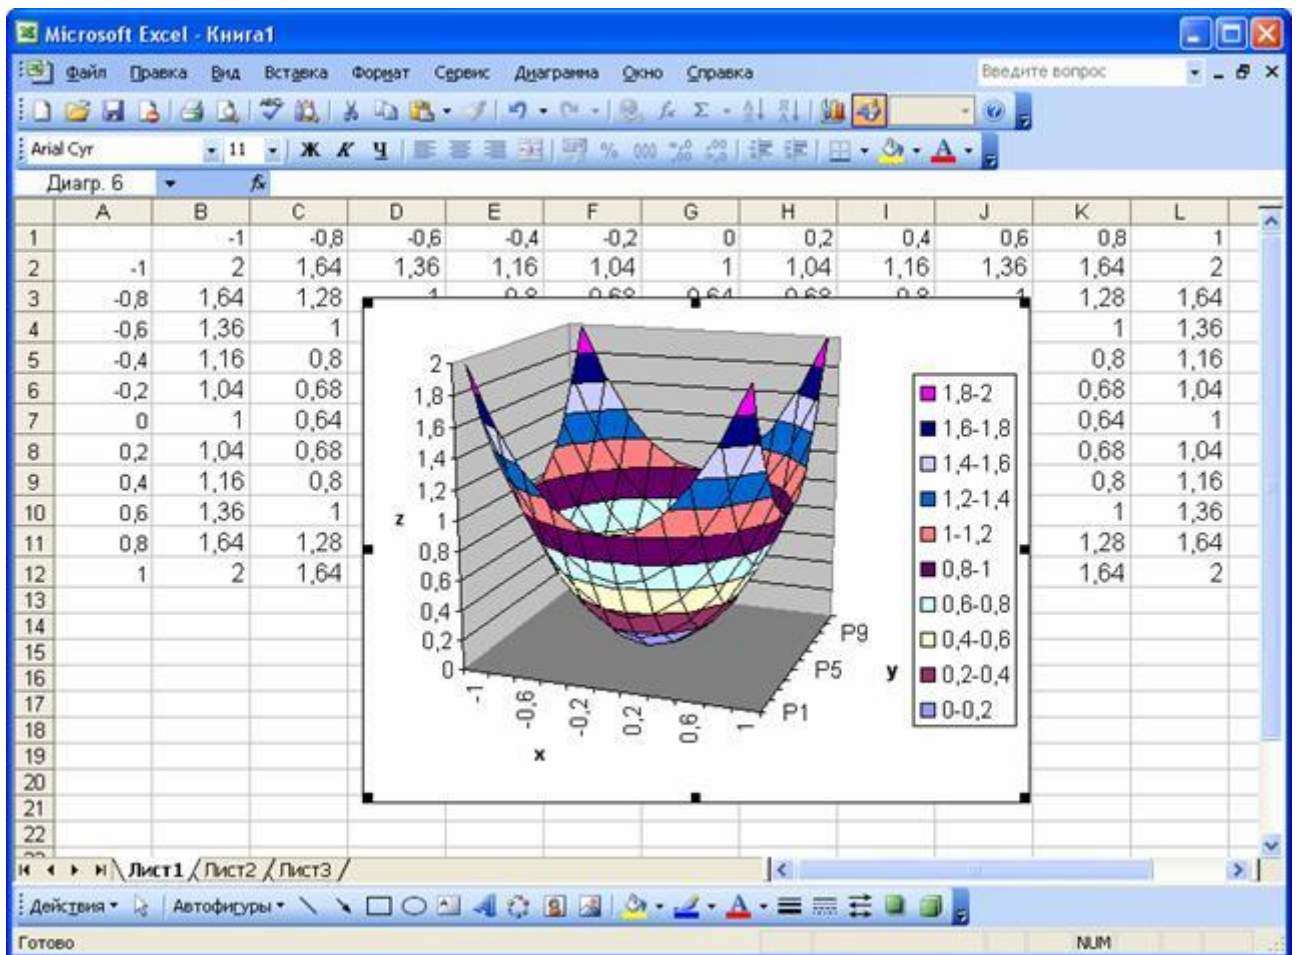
Microsoft Excel - Книга1

Файл Правка Вид Вставка Формат Сервис Диаграмма Окно Справка

Введите вопрос

Arial Cyr 11 Ж К Ч

Диагр. 6

| | A | B | C | D | E | F | G | H | I | J | K | L |
|---|---|---|---|---|---|---|---|---|---|---|---|---|
| 1 | | -1 | -0,8 | -0,6 | -0,4 | -0,2 | 0 | 0,2 | 0,4 | 0,6 | 0,8 | 1 |
| 2 | -1 | 2 | 1,64 | 1,36 | 1,16 | 1,04 | 1 | 1,04 | 1,16 | 1,36 | 1,64 | 2 |
| 3 | -0,8 | 1,64 | 1,28 | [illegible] | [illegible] | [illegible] | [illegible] | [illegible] | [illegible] | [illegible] | 1,28 | 1,64 |
| 4 | -0,6 | 1,36 | 1 | | | | | | | | 1 | 1,36 |
| 5 | -0,4 | 1,16 | 0,8 | | | | | | | | 0,8 | 1,16 |
| 6 | -0,2 | 1,04 | 0,68 | | | | | | | | 0,68 | 1,04 |
| 7 | 0 | 1 | 0,64 | | | | | | | | 0,64 | 1 |
| 8 | 0,2 | 1,04 | 0,68 | | | | | | | | 0,68 | 1,04 |
| 9 | 0,4 | 1,16 | 0,8 | | | | | | | | 0,8 | 1,16 |
| 10 | 0,6 | 1,36 | 1 | | | | | | | | 1 | 1,36 |
| 11 | 0,8 | 1,64 | 1,28 | | | | | | | | 1,28 | 1,64 |
| 12 | 1 | 2 | 1,64 | | | | | | | | 1,64 | 2 |
| 13 | | | | | | | | | | | | |
| 14 | | | | | | | | | | | | |
| 15 | | | | | | | | | | | | |
| 16 | | | | | | | | | | | | |
| 17 | | | | | | | | | | | | |
| 18 | | | | | | | | | | | | |
| 19 | | | | | | | | | | | | |
| 20 | | | | | | | | | | | | |
| 21 | | | | | | | | | | | | |
| 22 | | | | | | | | | | | | |

z
2
1,8
1,6
1,4
1,2
1
0,8
0,6
0,4
0,2
0
-1
-0,6
-0,2
0,2
0,6
1
x
P1
P5
P9
y

1,8-2
1,6-1,8
1,4-1,6
1,2-1,4
1-1,2
0,8-1
0,6-0,8
0,4-0,6
0,2-0,4
0-0,2

Лист1 Лист2 Лист3

Действия Автофигуры

Готово NUM